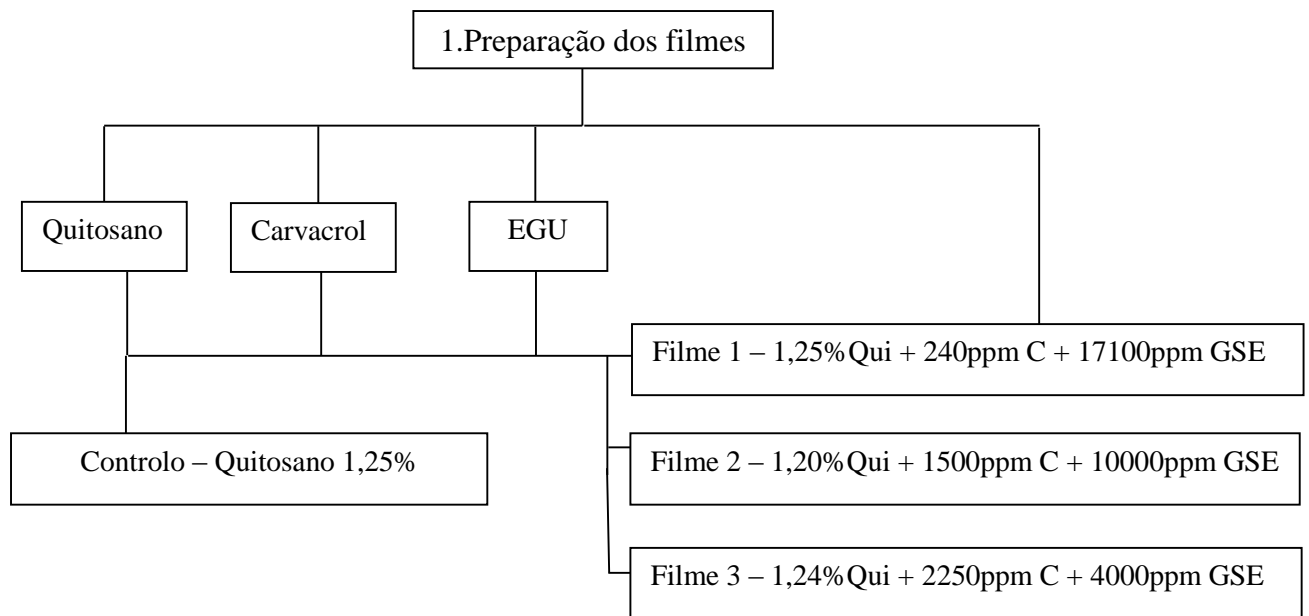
1.Preparação dos filmes

Quitosano

Carvacrol

EGU

Filme 1 – 1,25% Qui + 240ppm C + 17100ppm GSE

Controlo – Quitosano 1,25%

Filme 2 – 1,20% Qui + 1500ppm C + 10000ppm GSE

Filme 3 – 1,24% Qui + 2250ppm C + 4000ppm GSE